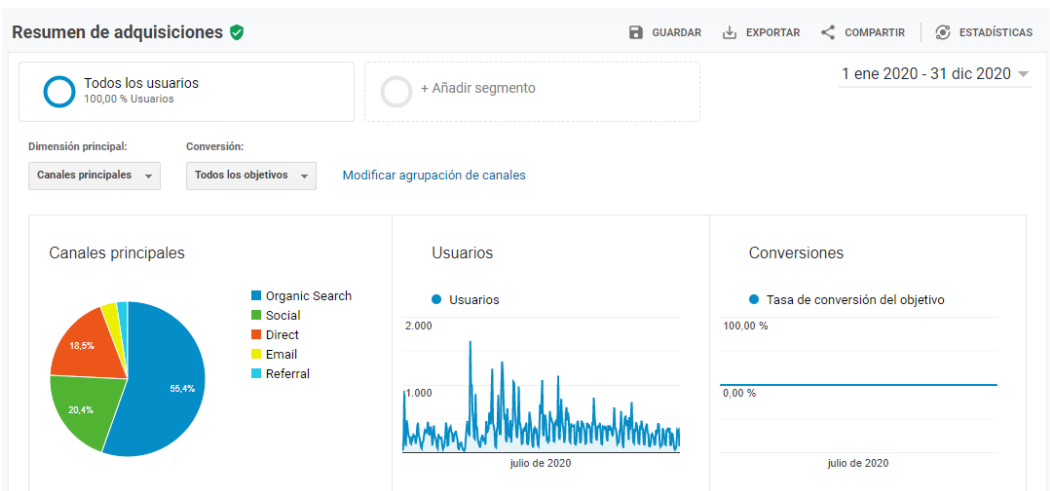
Resumen de adquisiciones

GUARDAR EXPORTAR COMPARTIR ESTADÍSTICAS

Todos los usuarios
100,00 % Usuarios

+ Añadir segmento

1 ene 2020 - 31 dic 2020

Dimensión principal:
Canales principales

Conversión:
Todos los objetivos

Modificar agrupación de canales

Canales principales

Organic Search
Social
Direct
Email
Referral

18,5%
55,4%
20,4%

Usuarios

Usuarios

2.000
1.000

julio de 2020

Conversiones

Tasa de conversión del objetivo

100,00 %
0,00 %

julio de 2020